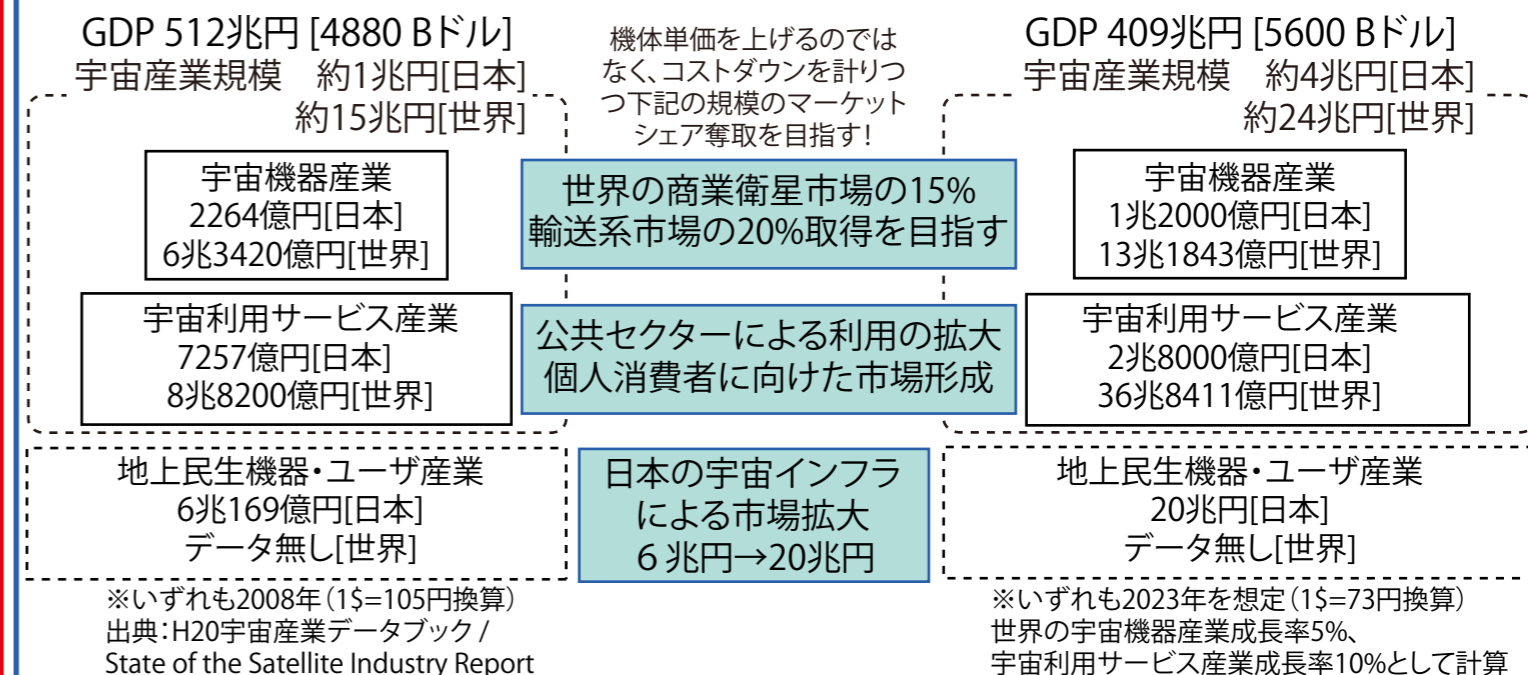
GDP 512兆円 [4880 Bドル]
宇宙産業規模　約1兆円[日本]
約15兆円[世界]

宇宙機器産業
2264億円[日本]
6兆3420億円[世界]

宇宙利用サービス産業
7257億円[日本]
8兆8200億円[世界]

地上民生機器・ユーザ産業
6兆169億円[日本]
データ無し[世界]

※いずれも2008年（1$=105円換算）
出典：H20宇宙産業データブック / State of the Satellite Industry Report

機体単価を上げるのではなく、コストダウンを計りつつ下記の規模のマーケットシェア奪取を目指す！

世界の商業衛星市場の15%
輸送系市場の20%取得を目指す

公共セクターによる利用の拡大
個人消費者に向けた市場形成

日本の宇宙インフラ
による市場拡大
６兆円→20兆円

GDP 409兆円 [5600 Bドル]
宇宙産業規模　約4兆円[日本]
約24兆円[世界]

宇宙機器産業
1兆2000億円[日本]
13兆1843億円[世界]

宇宙利用サービス産業
2兆8000億円[日本]
36兆8411億円[世界]

地上民生機器・ユーザ産業
20兆円[日本]
データ無し[世界]

※いずれも2023年を想定（1$=73円換算）
世界の宇宙機器産業成長率5%、
宇宙利用サービス産業成長率10%として計算